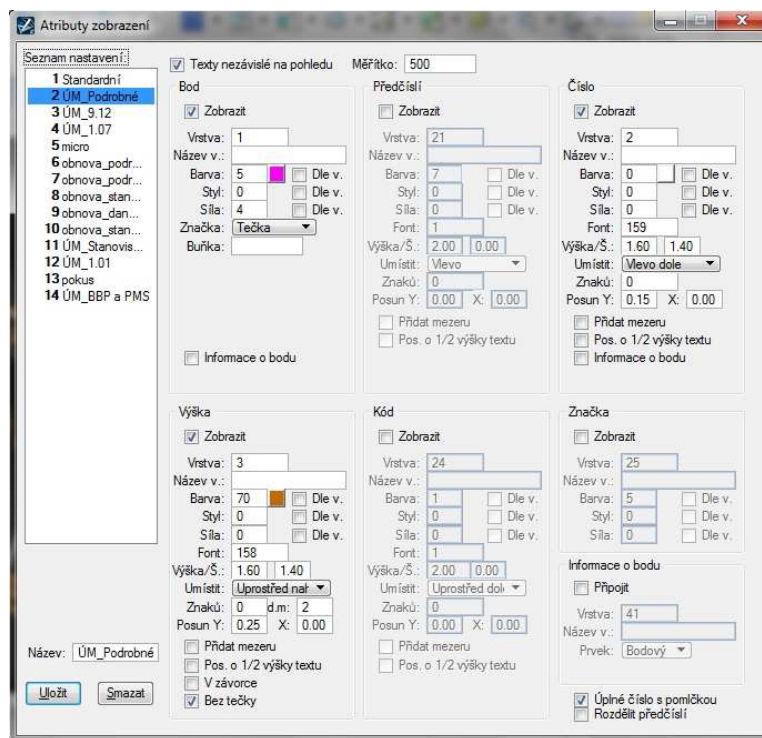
Atributy zobrazení

Seznam nastavení:
1 Standardní
2 ÚM_Podrobné
3 ÚM_9.12
4 ÚM_1.07
5 micro
6 obnova_podr...
7 obnova_podr...
8 obnova_stan...
9 obnova_dan...
10 obnova_stan...
11 ÚM_Stanovis...
12 ÚM_1.01
13 pokus
14 ÚM_BBP a PMS

Texty nezávislé na pohledu
Měřítko: 500

Bod
Zobrazit
Vrstva: 1
Název v.:
Barva: 5 Dle v.
Styl: 0 Dle v.
Síla: 4 Dle v.
Značka: Tečka
Buňka:
Informace o bodu

Předčíslí
Zobrazit
Vrstva: 21
Název v.:
Barva: 7 Dle v.
Styl: 0 Dle v.
Síla: 0 Dle v.
Font: 1
Výška/Š.: 2.00 0.00
Umístit: Vlevo
Znaků: 0
Posun Y: 0.00 X: 0.00
Přidat mezeru
Pos. o 1/2 výšky textu

Číslo
Zobrazit
Vrstva: 2
Název v.:
Barva: 0 Dle v.
Styl: 0 Dle v.
Síla: 0 Dle v.
Font: 159
Výška/Š.: 1.60 1.40
Umístit: Vlevo dole
Znaků: 0
Posun Y: 0.15 X: 0.00
Přidat mezeru
Pos. o 1/2 výšky textu
Informace o bodu

Výška
Zobrazit
Vrstva: 3
Název v.:
Barva: 70 Dle v.
Styl: 0 Dle v.
Síla: 0 Dle v.
Font: 158
Výška/Š.: 1.60 1.40
Umístit: Uprostřed nah
Znaků: 0 d.m: 2
Posun Y: 0.25 X: 0.00
Přidat mezeru
Pos. o 1/2 výšky textu
V závorce
Bez tečky

Kód
Zobrazit
Vrstva: 24
Název v.:
Barva: 1 Dle v.
Styl: 0 Dle v.
Síla: 0 Dle v.
Font: 1
Výška/Š.: 2.00 0.00
Umístit: Uprostřed dol
Znaků: 0
Posun Y: 0.00 X: 0.00
Přidat mezeru
Pos. o 1/2 výšky textu

Značka
Zobrazit
Vrstva: 25
Název v.:
Barva: 5 Dle v.
Styl: 0 Dle v.
Síla: 0 Dle v.

Informace o bodu
Připojit
Vrstva: 41
Název v.:
Prvek: Bodový

Název: ÚM_Podrobné
Uložit
Smazat

Úplné číslo s pomlčkou
Rozdělit předčíslí